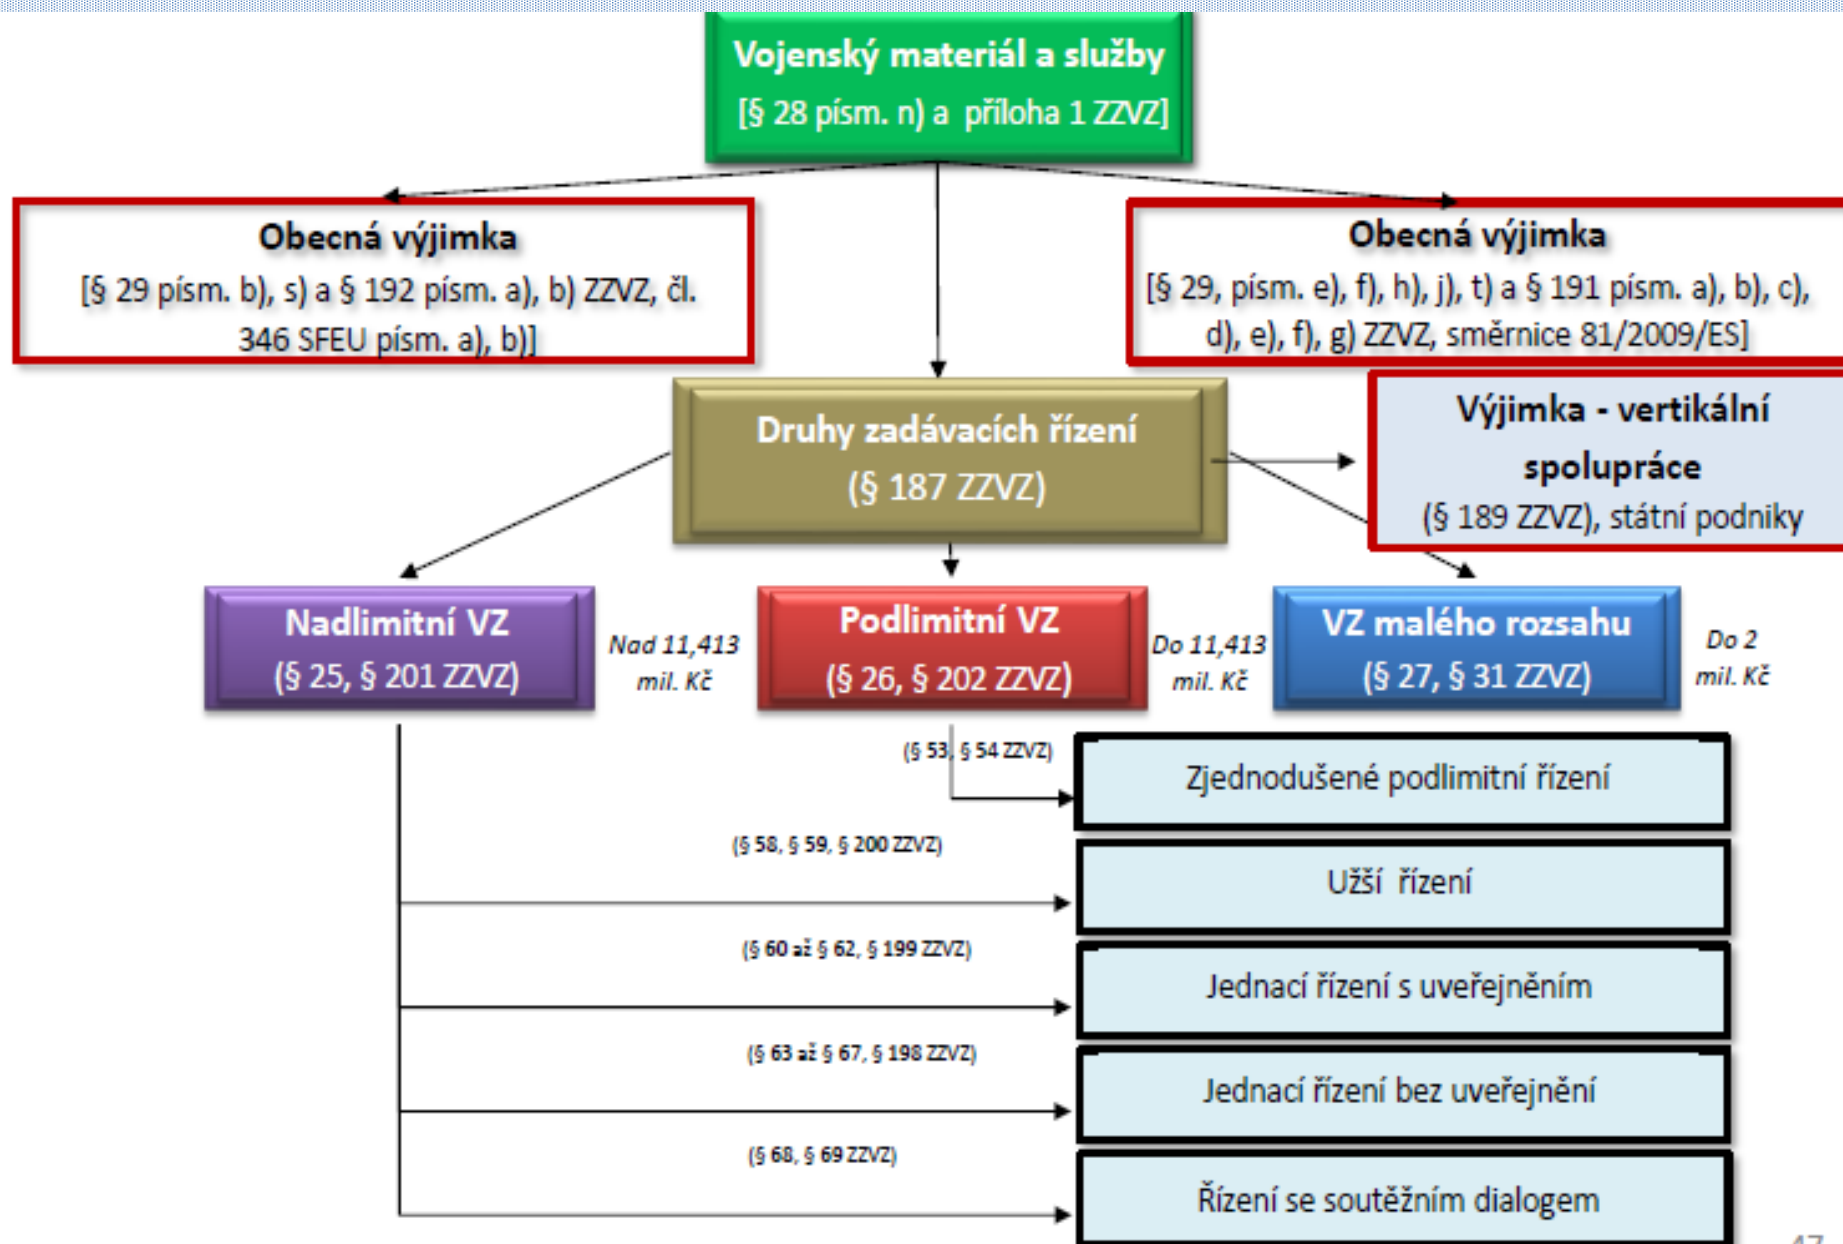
Vojenský materiál a služby
[§ 28 písm. n) a příloha 1 ZZVZ]

Obecná výjimka
[§ 29 písm. b), s) a § 192 písm. a), b) ZZVZ, čl. 346 SFEU písm. a), b)]

Obecná výjimka
[§ 29, písm. e), f), h), j), t) a § 191 písm. a), b), c), d), e), f), g) ZZVZ, směrnice 81/2009/ES]

Druhy zadávacích řízení
(§ 187 ZZVZ)

Výjimka - vertikální spolupráce
(§ 189 ZZVZ), státní podniky

Nadlimitní VZ
(§ 25, § 201 ZZVZ)

Nad 11,413 mil. Kč

Podlimitní VZ
(§ 26, § 202 ZZVZ)

Do 11,413 mil. Kč

VZ malého rozsahu
(§ 27, § 31 ZZVZ)

Do 2 mil. Kč

(§ 53, § 54 ZZVZ)

Zjednodušené podlimitní řízení

(§ 58, § 59, § 200 ZZVZ)

Užší řízení

(§ 60 až § 62, § 199 ZZVZ)

Jednací řízení s uveřejněním

(§ 63 až § 67, § 198 ZZVZ)

Jednací řízení bez uveřejnění

(§ 68, § 69 ZZVZ)

Řízení se soutěžním dialogem

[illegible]